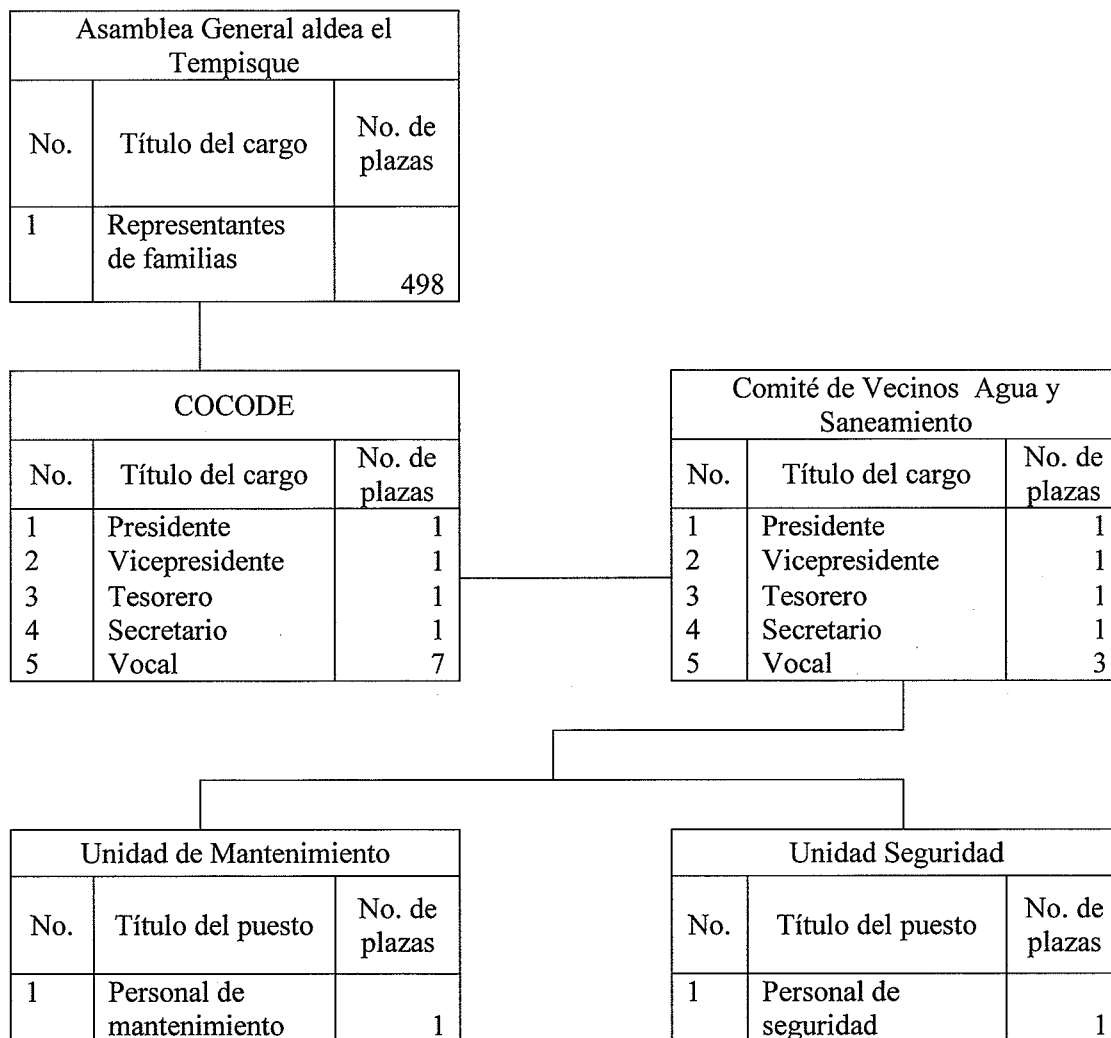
Asamblea General aldea el Tempisque

| No. | Título del cargo | No. de plazas |
|---|---|---|
| 1 | Representantes de familias | 498 |

COCODE

| No. | Título del cargo | No. de plazas |
|---|---|---|
| 1 | Presidente | 1 |
| 2 | Vicepresidente | 1 |
| 3 | Tesorero | 1 |
| 4 | Secretario | 1 |
| 5 | Vocal | 7 |

Comité de Vecinos Agua y Saneamiento

| No. | Título del cargo | No. de plazas |
|---|---|---|
| 1 | Presidente | 1 |
| 2 | Vicepresidente | 1 |
| 3 | Tesorero | 1 |
| 4 | Secretario | 1 |
| 5 | Vocal | 3 |

Unidad de Mantenimiento

| No. | Título del puesto | No. de plazas |
|---|---|---|
| 1 | Personal de mantenimiento | 1 |

Unidad Seguridad

| No. | Título del puesto | No. de plazas |
|---|---|---|
| 1 | Personal de seguridad | 1 |